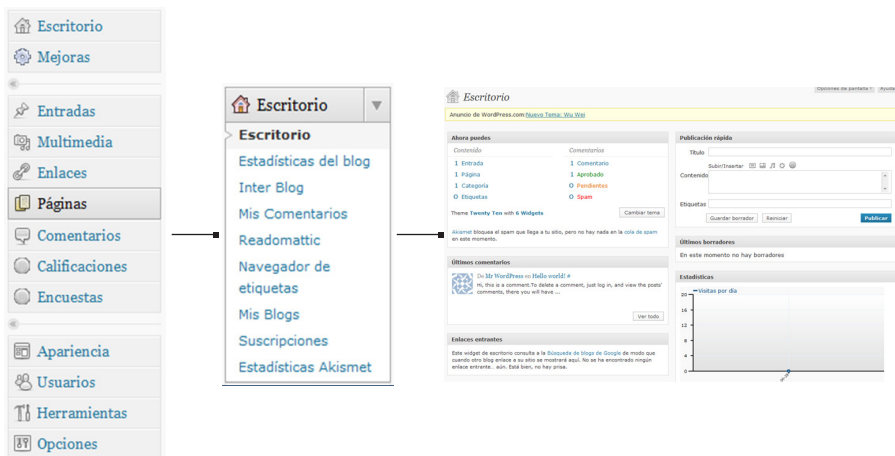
Escritorio
Mejoras
Entradas
Multimedia
Enlaces
Páginas
Comentarios
Calificaciones
Encuestas
Apariencia
Usuarios
Herramientas
Opciones

Escritorio
Escritorio
Estadísticas del blog
Inter Blog
Mis Comentarios
Readomattic
Navegador de etiquetas
Mis Blogs
Suscripciones
Estadísticas Akismet

Escritorio
Opciones de pantalla
Ayuda
Anuncio de WordPress.com: Nuevo Tema: Wu Wei

Ahora puedes
Contenido
1 Entrada
1 Página
1 Categoría
0 Etiquetas
Comentarios
1 Comentario
1 Aprobado
0 Pendientes
0 Spam
Theme Twenty Ten with 6 Widgets
Cambiar tema
Akismet bloquea el spam que llega a tu sitio, pero no hay nada en la cola de spam en este momento.

Últimos comentarios
De Mr WordPress en Hello world! #
Hi, this is a comment.To delete a comment, just log in, and view the posts' comments, there you will have ...
Ver todo

Enlaces entrantes
Este widget de escritorio consulta a la Búsqueda de blogs de Google de modo que cuando otro blog enlace a su sitio se mostrará aquí. No se ha encontrado ningún enlace entrante... aún. Está bien, no hay prisa.

Publicación rápida
Título
Subir/Insertar
Contenido
Etiquetas
Guardar borrador
Reiniciar
Publicar

Últimos borradores
En este momento no hay borradores

Estadísticas
Visitas por día
20
16
12
8
4
0